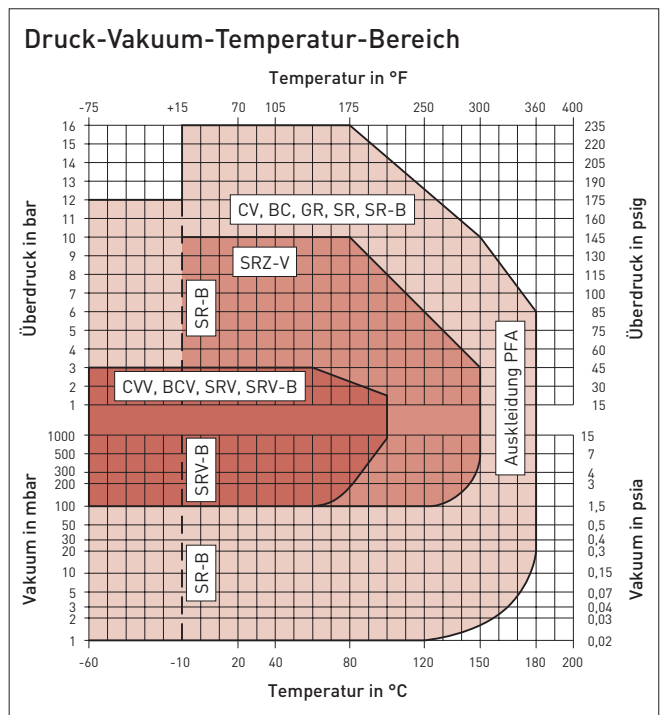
Druck-Vakuum-Temperatur-Bereich

Temperatur in °F

-75 +15 70 105 175 250 300 360 400

Überdruck in bar

16 15 14 13 12 11 10 9 8 7 6 5 4 3 2 1

Vakuum in mbar

1000 500 300 200 100 50 30 20 10 5 3 2 1

Überdruck in psig

235 220 205 190 175 160 145 130 115 100 85 75 60 45 30 15

Vakuum in psia

15 7 4 3 1,5 0,5 0,4 0,3 0,15 0,07 0,04 0,03 0,02

CV, BC, GR, SR, SR-B

SRZ-V

SR-B

CVV, BCV, SRV, SRV-B

SRV-B

SR-B

Auskleidung PFA

-60 -10 20 40 80 120 150 180 200

Temperatur in °C